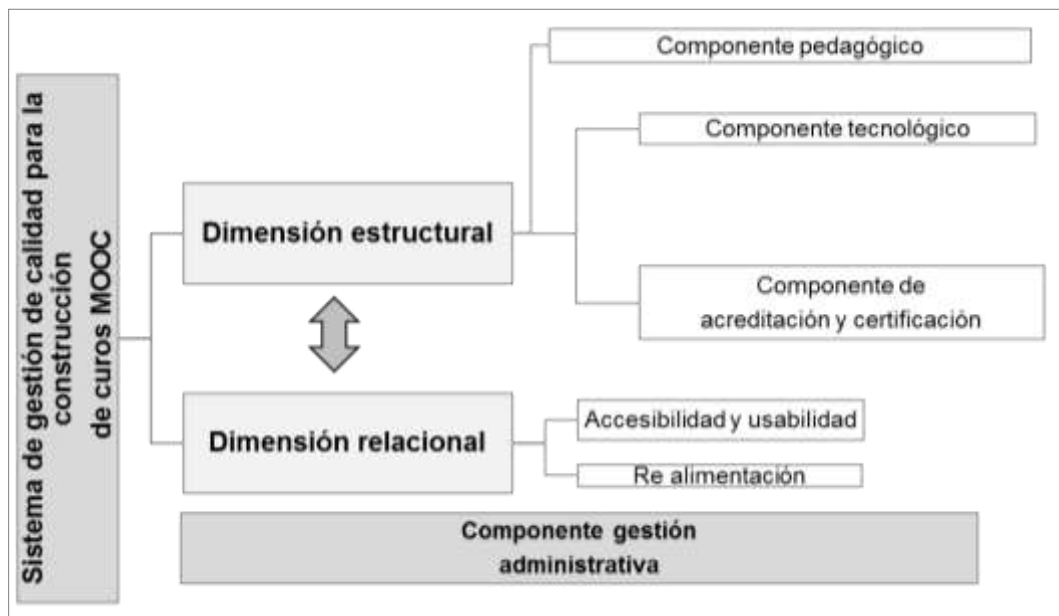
Sistema de gestión de calidad para la construcción de curos MOOC

Dimensión estructural

Componente pedagógico

Componente tecnológico

Componente de acreditación y certificación

Dimensión relacional

Accesibilidad y usabilidad

Re alimentación

Componente gestión administrativa